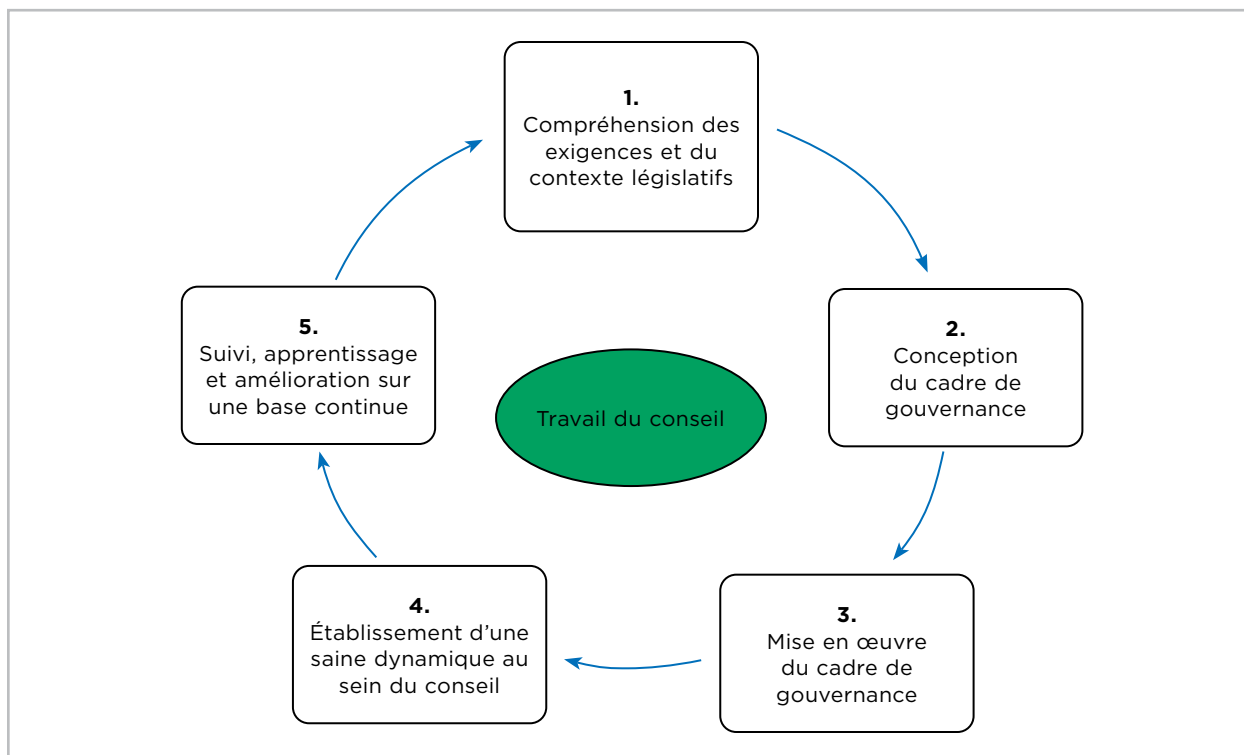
1.
Compréhension des exigences et du contexte législatifs

2.
Conception du cadre de gouvernance

3.
Mise en œuvre du cadre de gouvernance

4.
Établissement d'une saine dynamique au sein du conseil

5.
Suivi, apprentissage et amélioration sur une base continue

Travail du conseil